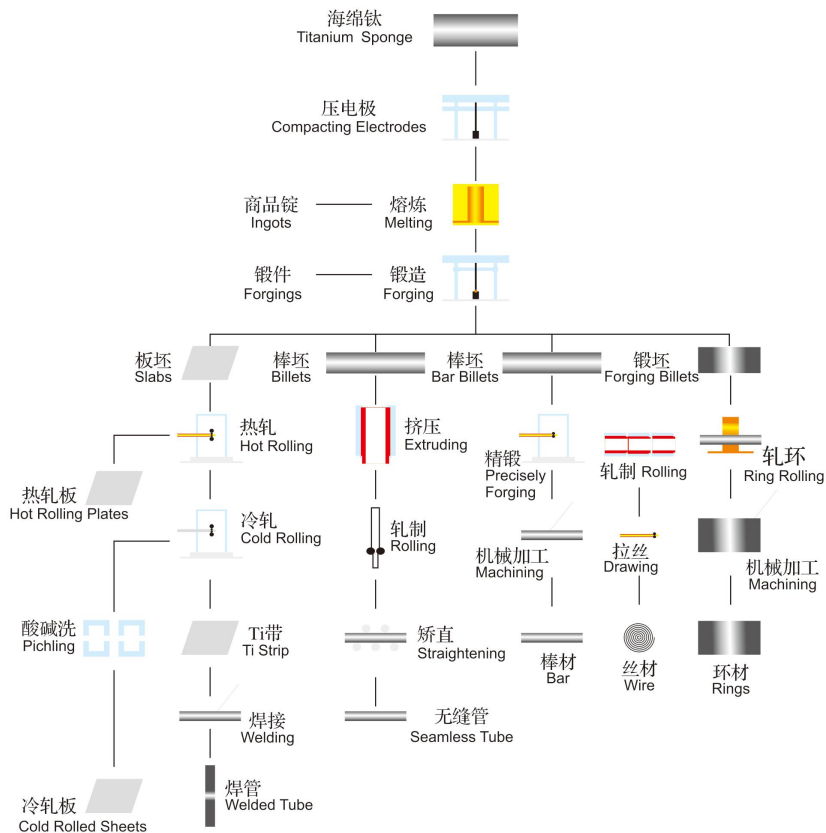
海绵钛
Titanium Sponge

压电极
Compacting Electrodes

商品锭
Ingots

熔炼
Melting

锻件
Forgings

锻造
Forging

板坯
Slabs

棒坯
Billets

棒坯
Bar Billets

锻坯
Forging Billets

热轧
Hot Rolling

挤压
Extruding

精锻
Precisely Forging

轧制 Rolling

轧环
Ring Rolling

热轧板
Hot Rolling Plates

冷轧
Cold Rolling

轧制
Rolling

机械加工
Machining

拉丝
Drawing

机械加工
Machining

酸碱洗
Pichling

Ti带
Ti Strip

矫直
Straightening

棒材
Bar

丝材
Wire

环材
Rings

焊接
Welding

无缝管
Seamless Tube

冷轧板
Cold Rolled Sheets

焊管
Welded Tube